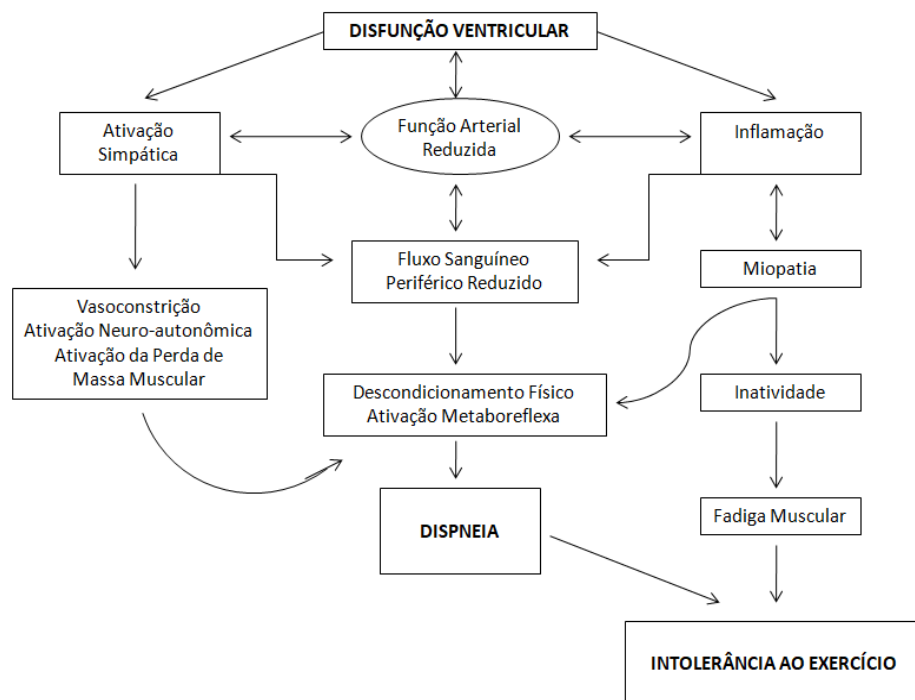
DISFUNÇÃO VENTRICULAR

Ativação Simpática

Função Arterial Reduzida

Inflamação

Fluxo Sanguíneo Periférico Reduzido

Miopatia

Vasoconstrição
Ativação Neuro-autonômica
Ativação da Perda de Massa Muscular

Descondicionamento Físico
Ativação Metaboreflexa

Inatividade

DISPNEIA

Fadiga Muscular

INTOLERÂNCIA AO EXERCÍCIO